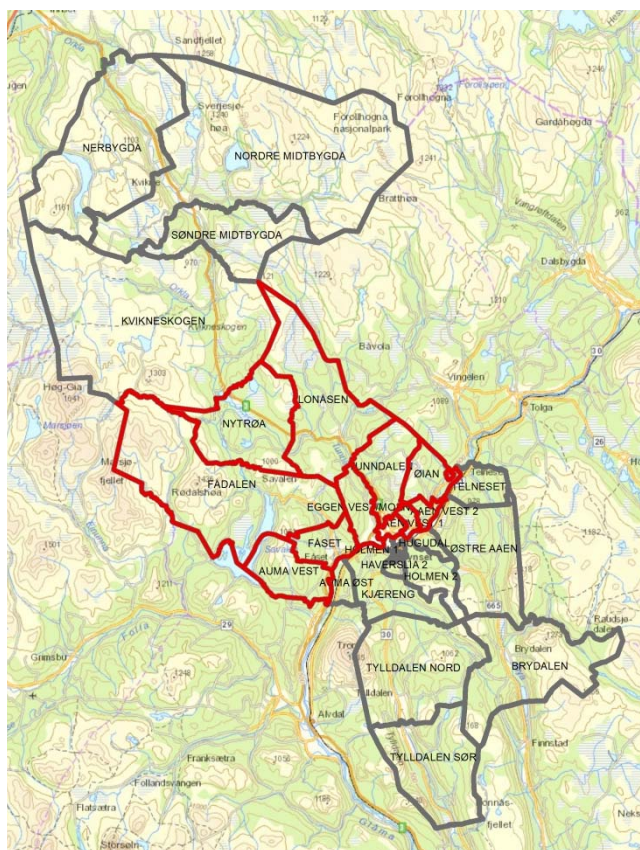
Sandfjellet
1125
1258
Orkla
NERBYGDA
1103
Sverjesjøhøa
1240
Forollhogna
Forollhogna nasjonalpark
1224
NORDRE MIDTBYGDA
1241
Gardahogda
1246
Kvikne
1161
Brattbøa
Vangrøftdalen
SØNDRE MIDTBYGDA
Dalsbygda
970
KVIKNESKOGEN
Kvikneskogen
1229
1210
1303
Bavola
30
LONÅSEN
Vingelen
Høg-Gia
1089
Tolga
NYTRØA
26
Marsjøfjellet
FÅDALEN
1000
Savalen
UNNDALEN
ØIAN
TELNESET
Rødalshøa
EGGEN VEST
ØMOEN
AEN VEST 2
AEN VEST 1
HUSUDAL
ØSTRE AAEN
1501
FÅSET
Fåset
HOLMEN 1
HAVERSLIA 2
AUMA VEST
AUMA ØST
HOLMEN 2
KJÆRENG
1211
665
Foråa
29
Raudsjødalen
TYLLDALEN NORD
BRYDALEN
Brydalen
Grimsbu
Tylldalen
Alvdal
Franksætra
1050
Finnstad
Follandsvangen
TYLLDALEN SØR
Flatsætra
Sonnåsfjellet
Storsæter
Glåma
Neks